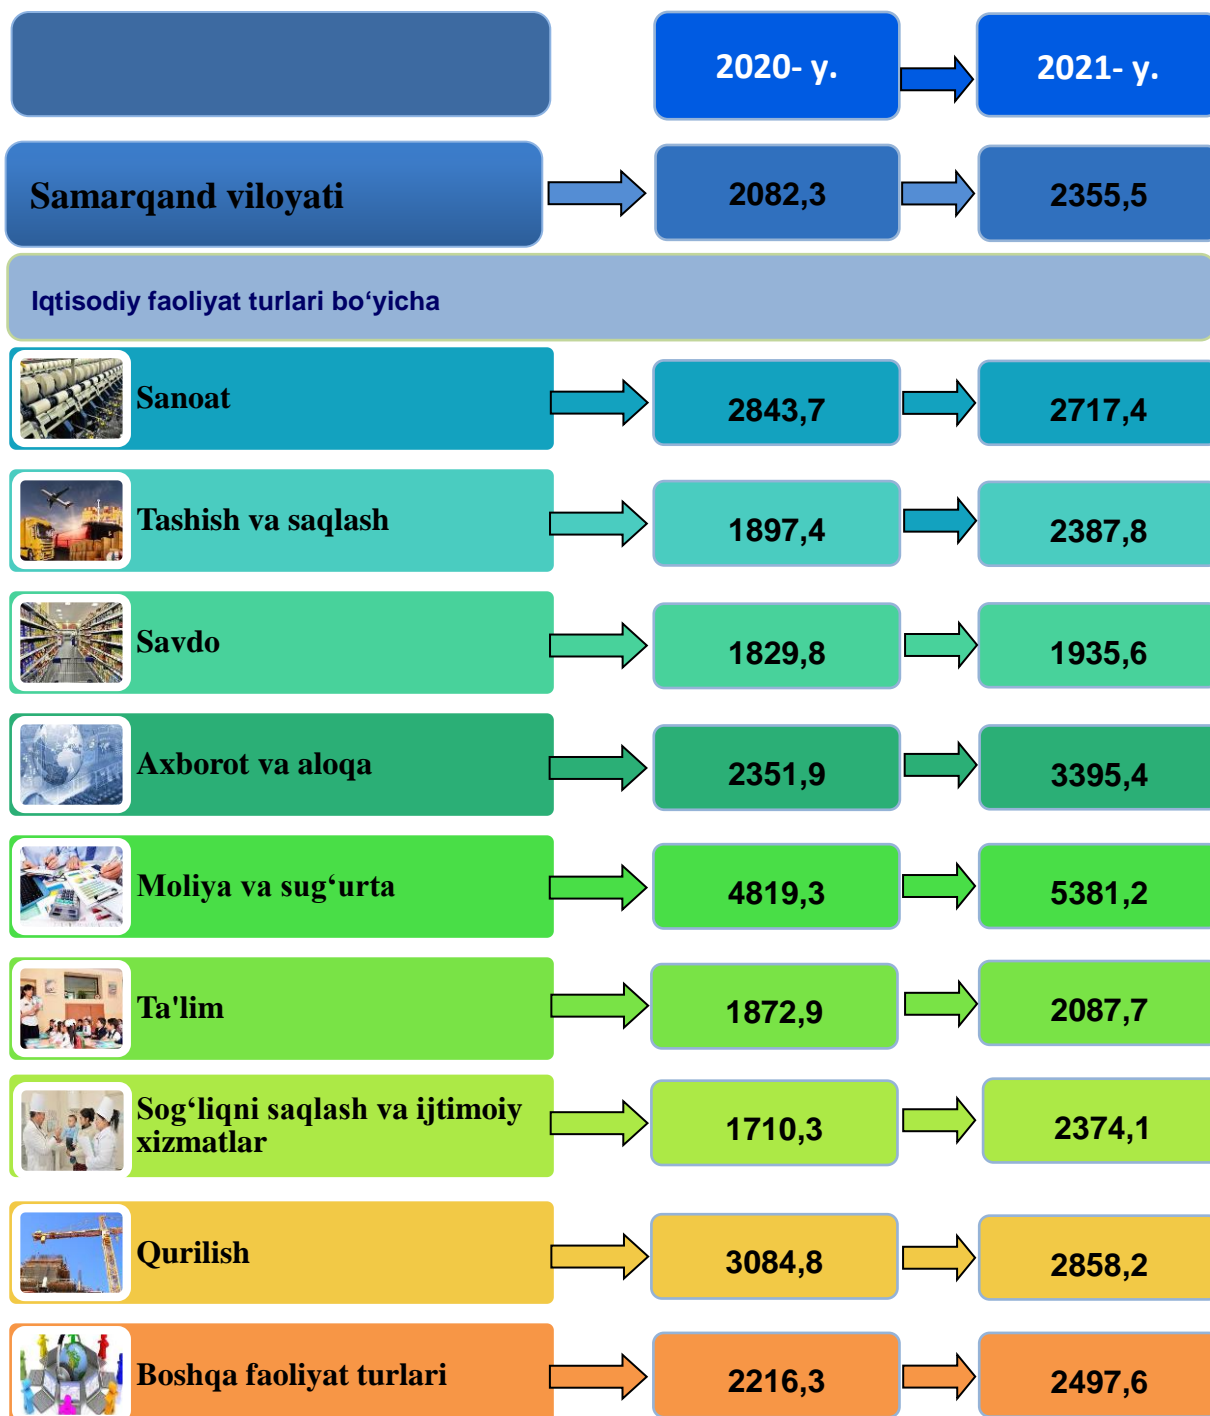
| | 2020- y. | 2021- y. |
|---|---|---|
| Samarqand viloyati | 2082,3 | 2355,5 |

Iqtisodiy faoliyat turlari bo‘yicha

| | 2020- y. | 2021- y. |
|---|---|---|
| Sanoat | 2843,7 | 2717,4 |
| Tashish va saqlash | 1897,4 | 2387,8 |
| Savdo | 1829,8 | 1935,6 |
| Axborot va aloqa | 2351,9 | 3395,4 |
| Moliya va sug‘urta | 4819,3 | 5381,2 |
| Ta'lim | 1872,9 | 2087,7 |
| Sog‘liqni saqlash va ijtimoiy xizmatlar | 1710,3 | 2374,1 |
| Qurilish | 3084,8 | 2858,2 |
| Boshqa faoliyat turlari | 2216,3 | 2497,6 |